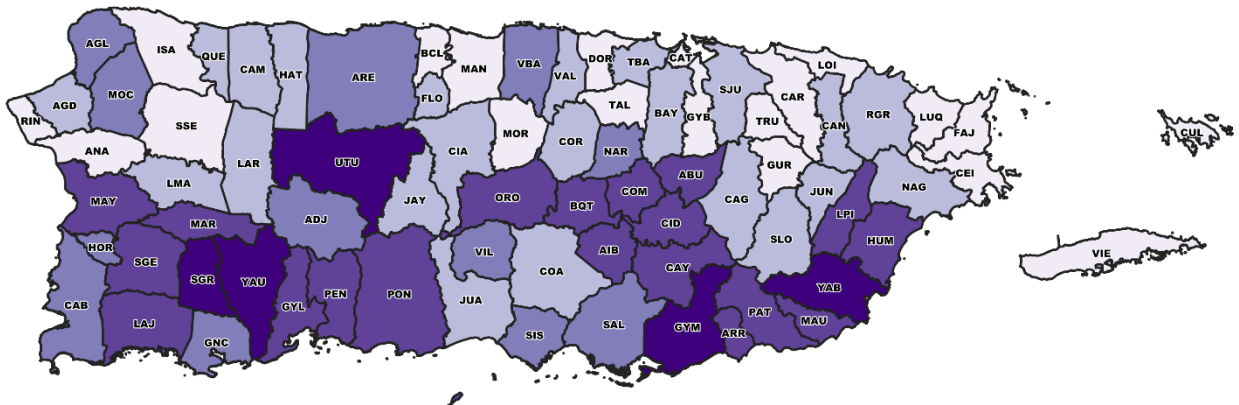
AGL
ISA
QUE
CAM
HAT
ARE
BCL
MAN
VBA
VAL
DOR
TBA
CAT
LOI
AGD
MOC
FLO
SJU
CAR
RIN
SSE
MOR
TAL
BAY
GYB
TRU
CAN
RGR
LUQ
FAJ
CUL
ANA
LAR
UTU
CIA
COR
NAR
ABU
GUR
CEI
MAY
LMA
ORO
BQT
COM
JUN
NAG
MAR
ADJ
JAY
CID
CAG
LPI
HOR
SGE
SGR
YAU
VIL
AIB
SLO
HUM
COA
CAY
VIE
YAB
CAB
GYL
PEN
PON
JUA
LAJ
SAL
GYM
PAT
MAU
SIS
ARR
GNC